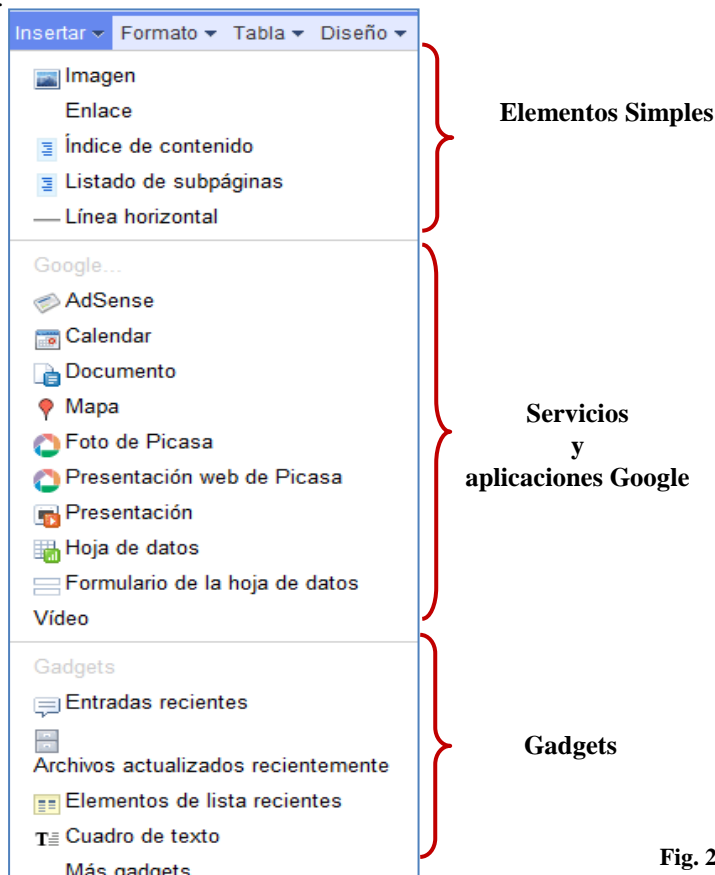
Insertar ▾ Formato ▾ Tabla ▾ Diseño ▾

Imagen
Enlace
Índice de contenido
Listado de subpáginas
Línea horizontal

Elementos Simples

Google...
AdSense
Calendar
Documento
Mapa
Foto de Picasa
Presentación web de Picasa
Presentación
Hoja de datos
Formulario de la hoja de datos
Vídeo

Servicios y aplicaciones Google

Gadgets
Entradas recientes
Archivos actualizados recientemente
Elementos de lista recientes
Cuadro de texto
Más gadgets

Gadgets

Fig. 2